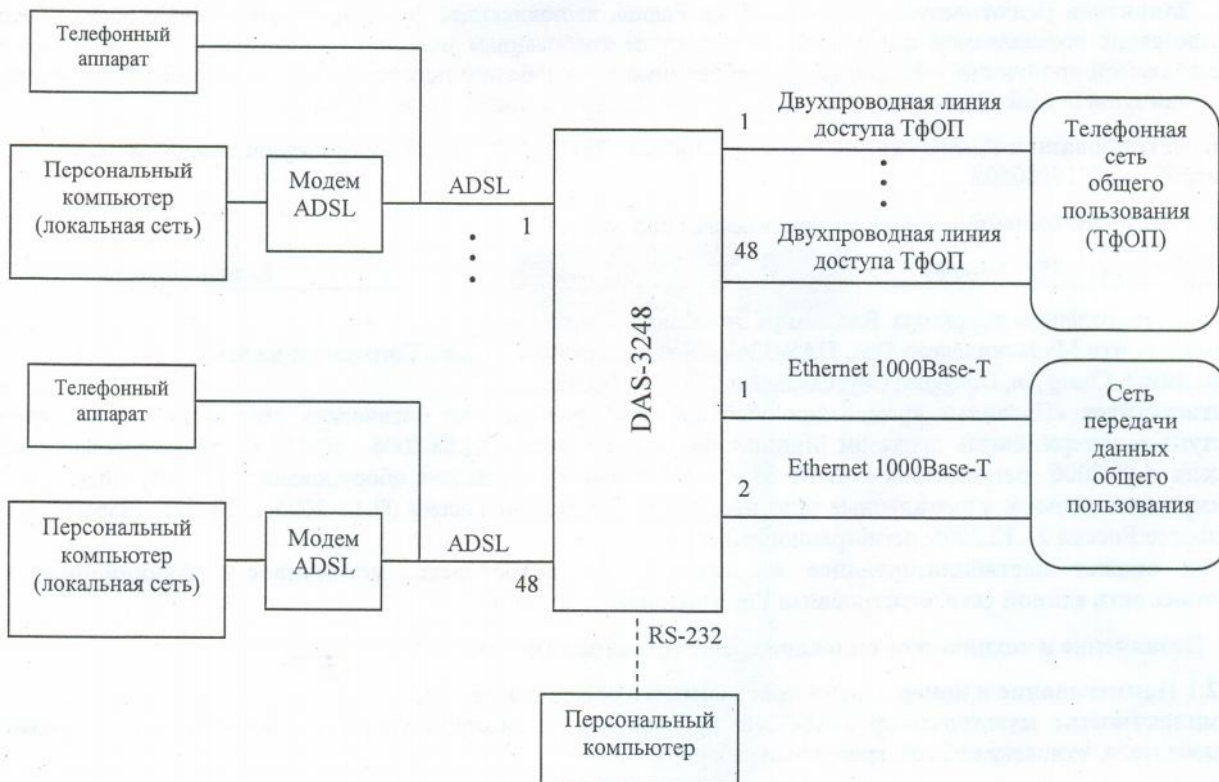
Телефонный аппарат

Персональный компьютер (локальная сеть)

Модем ADSL

ADSL

1

Телефонный аппарат

Персональный компьютер (локальная сеть)

Модем ADSL

ADSL

48

DAS-3248

RS-232

Персональный компьютер

1

Двухпроводная линия доступа ТфОП

48

Двухпроводная линия доступа ТфОП

Телефонная сеть общего пользования (ТфОП)

Ethernet 1000Base-T

1

Ethernet 1000Base-T

2

Сеть передачи данных общего пользования